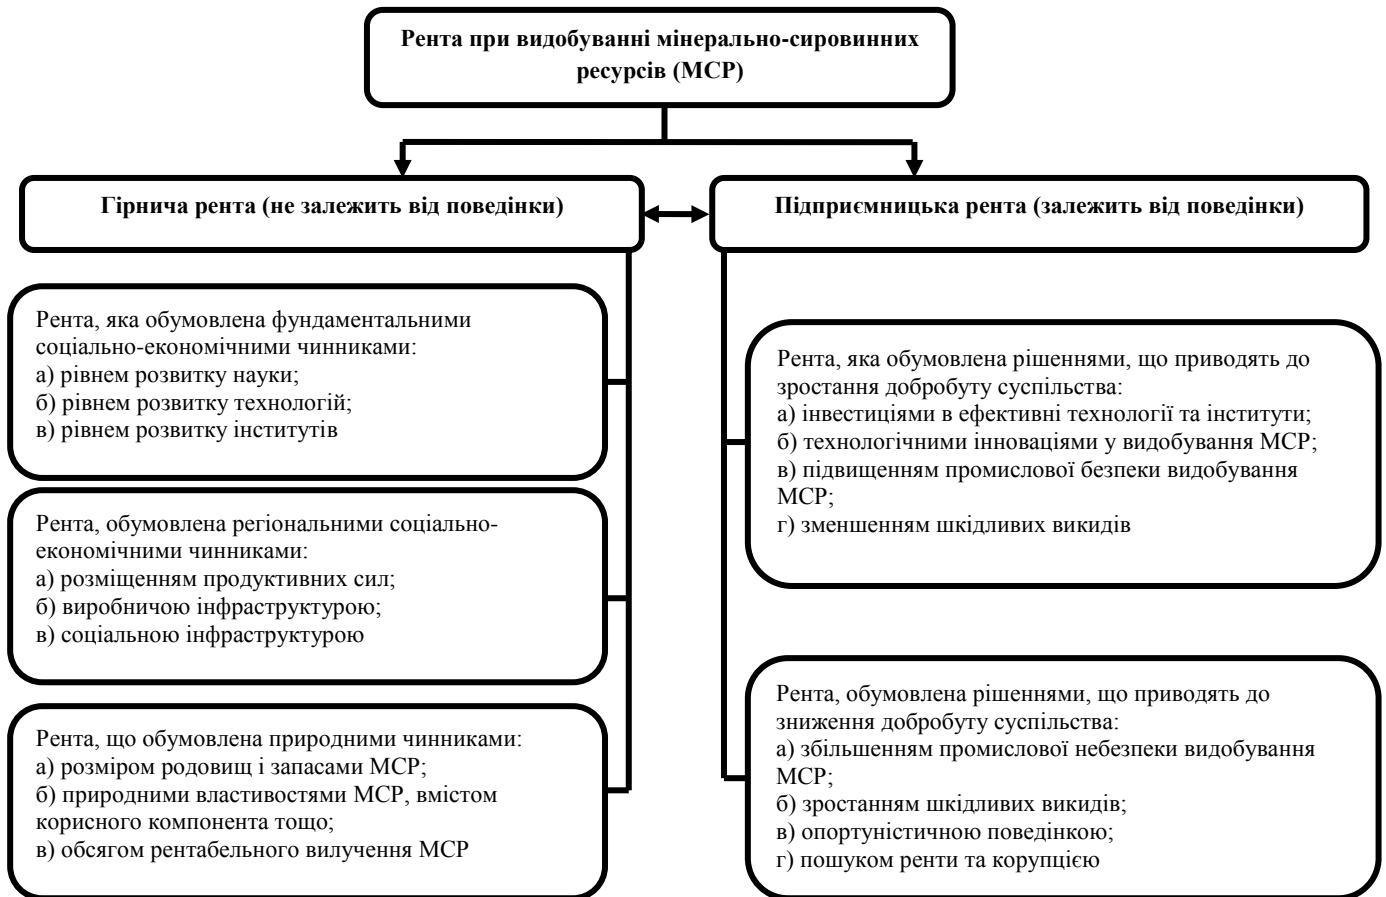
Рента при видобуванні мінерально-сировинних ресурсів (МСР)

Гірнича рента (не залежить від поведінки)

Підприємницька рента (залежить від поведінки)

Рента, яка обумовлена фундаментальними соціально-економічними чинниками:
а) рівнем розвитку науки;
б) рівнем розвитку технологій;
в) рівнем розвитку інститутів

Рента, обумовлена регіональними соціально-економічними чинниками:
а) розміщенням продуктивних сил;
б) виробничою інфраструктурою;
в) соціальною інфраструктурою

Рента, що обумовлена природними чинниками:
а) розміром родовищ і запасами МСР;
б) природними властивостями МСР, вмістом корисного компонента тощо;
в) обсягом рентабельного вилучення МСР

Рента, яка обумовлена рішеннями, що приводять до зростання добробуту суспільства:
а) інвестиціями в ефективні технології та інститути;
б) технологічними інноваціями у видобування МСР;
в) підвищенням промислової безпеки видобування МСР;
г) зменшенням шкідливих викидів

Рента, обумовлена рішеннями, що приводять до зниження добробуту суспільства:
а) збільшенням промислової небезпеки видобування МСР;
б) зростанням шкідливих викидів;
в) опортуністичною поведінкою;
г) пошуком ренти та корупцією